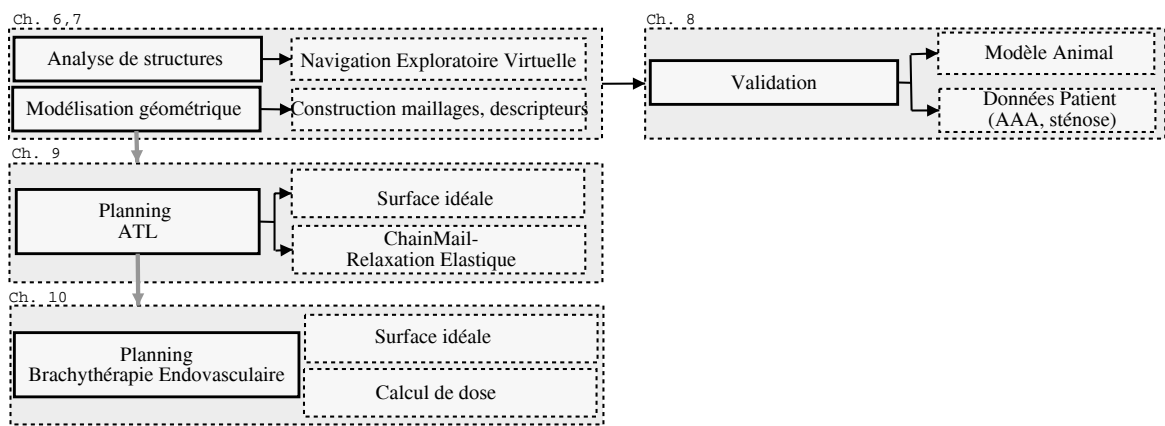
Ch. 6,7

Analyse de structures

Navigation Exploratoire Virtuelle

Modélisation géométrique

Construction maillages, descripteurs

Ch. 8

Validation

Modèle Animal

Données Patient (AAA, sténose)

Ch. 9

Planning ATL

Surface idéale

ChainMail-Relaxation Elastique

Ch. 10

Planning Brachythérapie Endovasculaire

Surface idéale

Calcul de dose